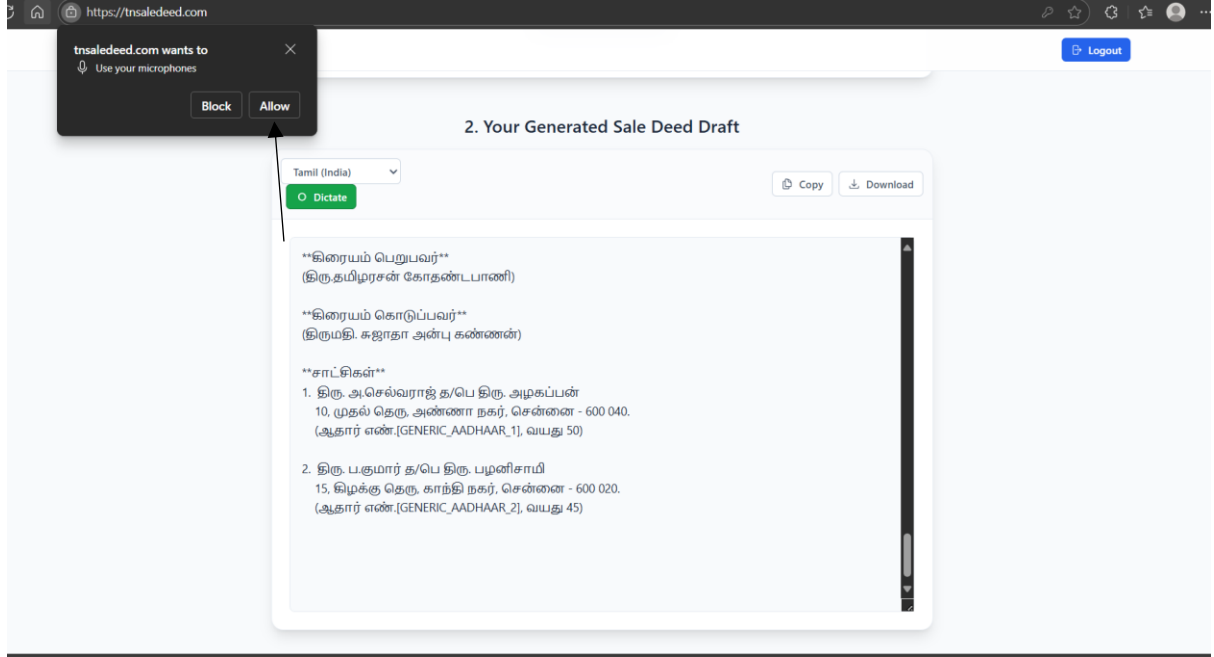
https://tnsaledeed.com

tnsaledeed.com wants to
Use your microphones
Block
Allow

Logout

2. Your Generated Sale Deed Draft

Tamil (India)
Dictate
Copy
Download

**கிரையம் பெறுபவர்**
(திரு.தமிழரசன் கோதண்டபாணி)

**கிரையம் கொடுப்பவர்**
(திருமதி. சுஜாதா அன்பு கண்ணன்)

**சாட்சிகள்**
1. திரு. அ.செல்வராஜ் த/பெ திரு. அழகப்பன்
10, முதல் தெரு, அண்ணா நகர், சென்னை - 600 040.
(ஆதார் எண்.[GENERIC_AADHAAR_1], வயது 50)

2. திரு. ப.குமார் த/பெ திரு. பழனிசாமி
15, கிழக்கு தெரு, காந்தி நகர், சென்னை - 600 020.
(ஆதார் எண்.[GENERIC_AADHAAR_2], வயது 45)